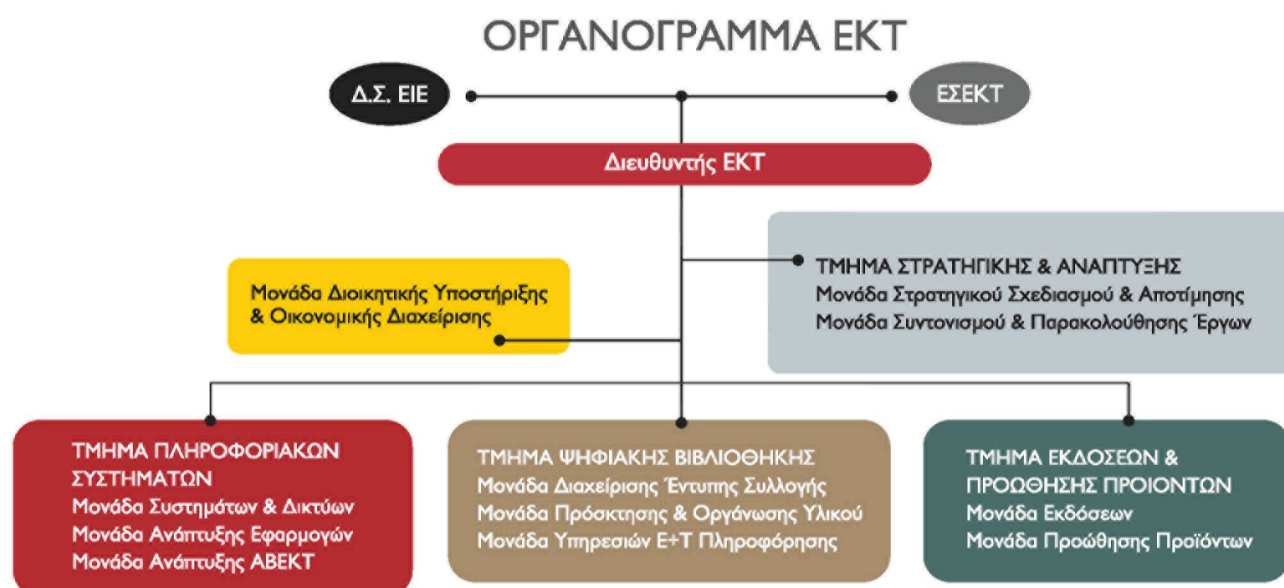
ΟΡΓΑΝΟΓΡΑΜΜΑ ΕΚΤ

Δ.Σ. ΕΙΕ

ΕΣΕΚΤ

Διευθυντής ΕΚΤ

ΤΜΗΜΑ ΣΤΡΑΤΗΓΙΚΗΣ & ΑΝΑΠΤΥΞΗΣ
Μονάδα Στρατηγικού Σχεδιασμού & Αποτίμησης
Μονάδα Συντονισμού & Παρακολούθησης Έργων

Μονάδα Διοικητικής Υποστήριξης & Οικονομικής Διαχείρισης

ΤΜΗΜΑ ΠΛΗΡΟΦΟΡΙΑΚΩΝ ΣΥΣΤΗΜΑΤΩΝ
Μονάδα Συστημάτων & Δικτύων
Μονάδα Ανάπτυξης Εφαρμογών
Μονάδα Ανάπτυξης ΑΒΕΚΤ

ΤΜΗΜΑ ΨΗΦΙΑΚΗΣ ΒΙΒΛΙΟΘΗΚΗΣ
Μονάδα Διαχείρισης Έντυπης Συλλογής
Μονάδα Πρόσκτησης & Οργάνωσης Υλικού
Μονάδα Υπηρεσιών Ε+Τ Πληροφόρησης

ΤΜΗΜΑ ΕΚΔΟΣΕΩΝ & ΠΡΟΩΘΗΣΗΣ ΠΡΟΙΟΝΤΩΝ
Μονάδα Εκδόσεων
Μονάδα Προώθησης Προϊόντων